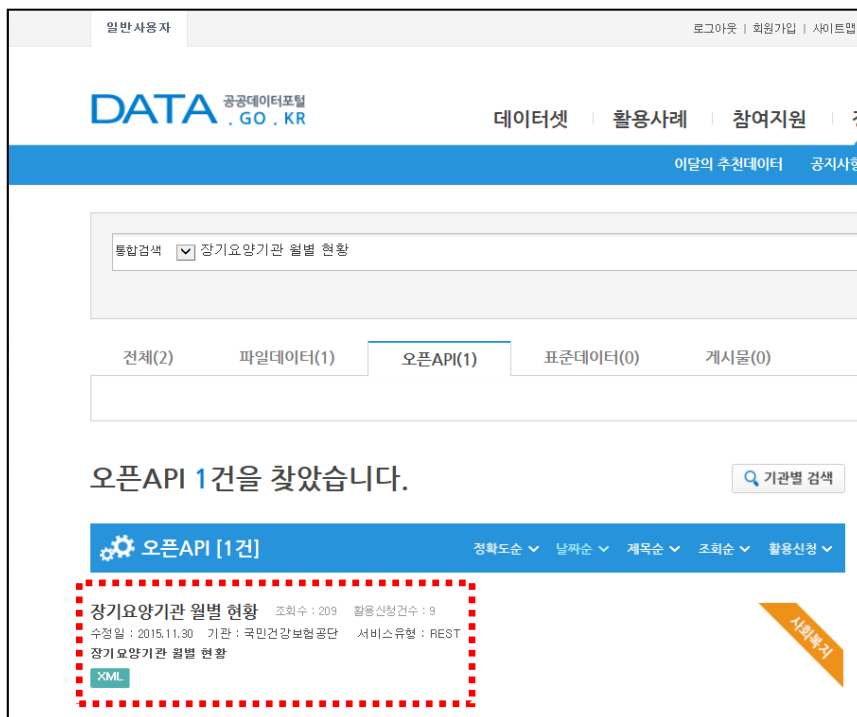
일반사용자

로그아웃 | 회원가입 | 사이트맵

DATA 공공데이터포털 . GO . KR

데이터셋 | 활용사례 | 참여지원 | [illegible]

이달의 추천데이터 | 공지사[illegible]

통합검색 장기요양기관 월별 현황

전체(2) | 파일데이터(1) | 오픈API(1) | 표준데이터(0) | 게시물(0)

오픈API 1건을 찾았습니다.

기관별 검색

오픈API [1건]

정확도순 | 날짜순 | 제목순 | 조회순 | 활용신청

장기요양기관 월별 현황 조회수 : 209 활용신청건수 : 9
수정일 : 2015.11.30 기관 : 국민건강보험공단 서비스유형 : REST
장기요양기관 월별 현황
XML

사회복지